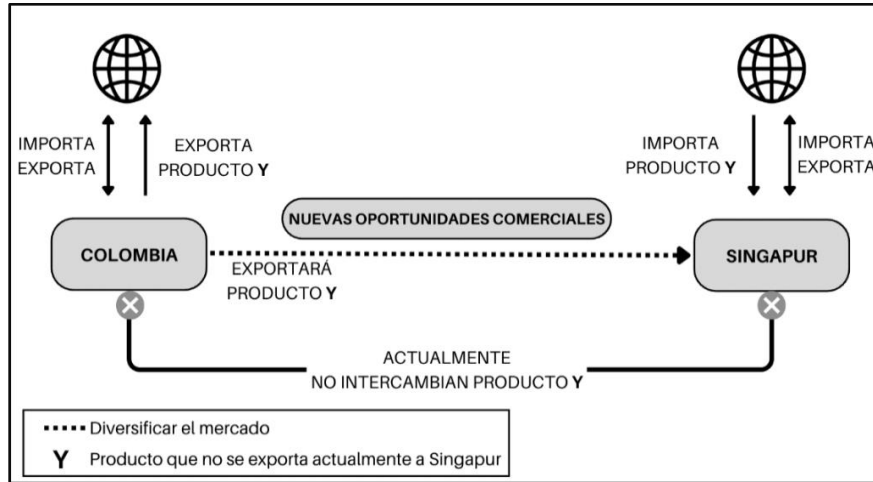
IMPORTA
EXPORTA

EXPORTA
PRODUCTO **Y**

IMPORTA
PRODUCTO **Y**

IMPORTA
EXPORTA

NUEVAS OPORTUNIDADES COMERCIALES

COLOMBIA

EXPORTARÁ
PRODUCTO **Y**

SINGAPUR

ACTUALMENTE
NO INTERCAMBIAN PRODUCTO **Y**

Diversificar el mercado

**Y** Producto que no se exporta actualmente a Singapur